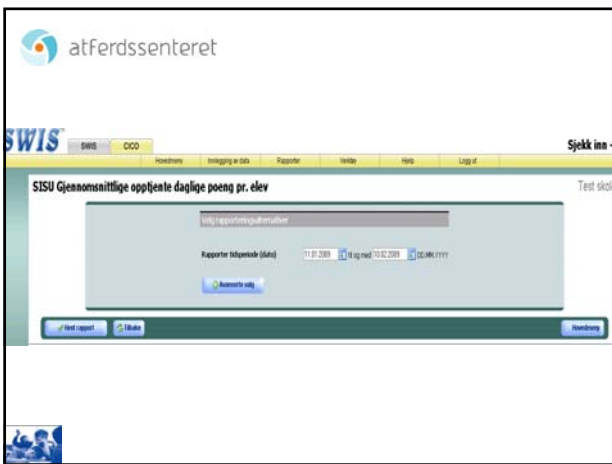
atferdssenteret

SWIS

SWIS CICO

Sjekk inn -

Hovedmeny Innlegging av data Rapporter Verktøy Hjelp Logg ut

SISU Gjennomsnittlige opptjente daglige poeng pr. elev

Test skol

Velg rapporteringsalternativer

Rapporter tidsperiode (dato) 11.01.2009 til og med 10.02.2009 DD.MM.YYYY

Avanserte valg

Hent rapport Tilbake Hovedmeny